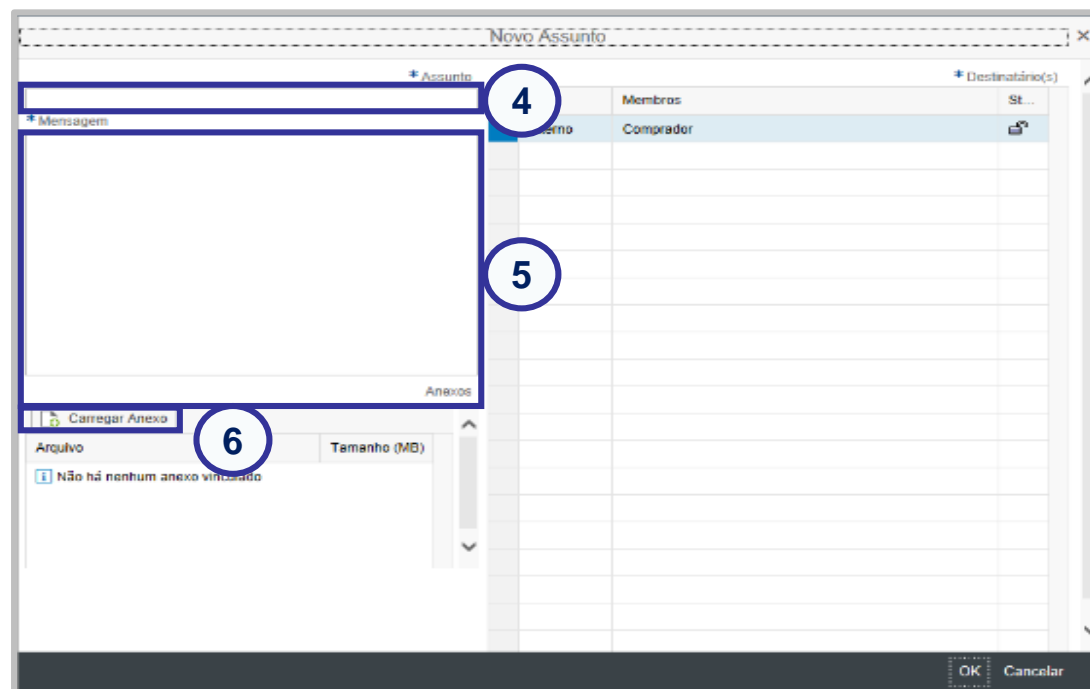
Novo Assunto

* Assunto

4

* Mensagem

5

Anexos

Carregar Anexo

6

| Arquivo | Tamanho (MB) |
|---|---|
| Não há nenhum anexo vinculado | |

* Destinatário(s)

| | Membros | St... |
|---|---|---|
| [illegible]erno | Comprador | |

OK Cancelar